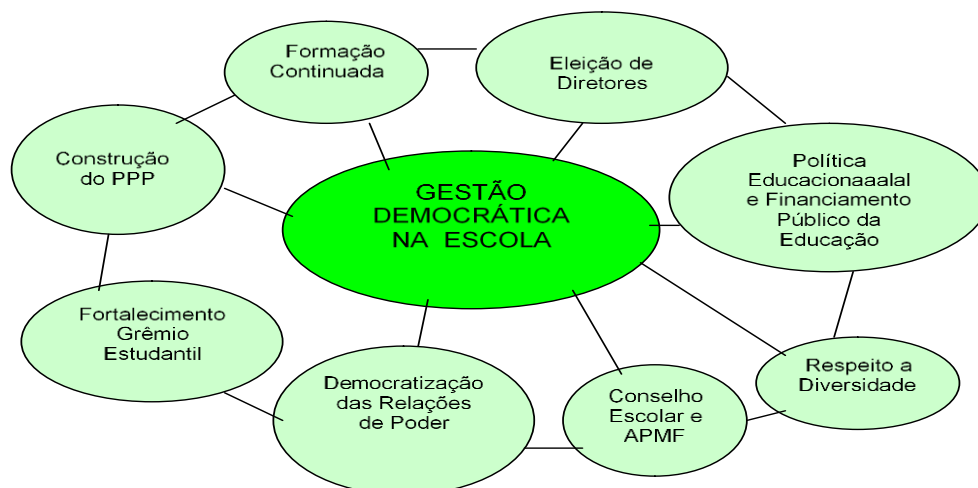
Formação Continuada

Eleição de Diretores

Construção do PPP

GESTÃO DEMOCRÁTICA NA ESCOLA

Política Educacionaaalal e Financiamento Público da Educação

Fortalecimento Grêmio Estudantil

Respeito a Diversidade

Democratização das Relações de Poder

Conselho Escolar e APMF